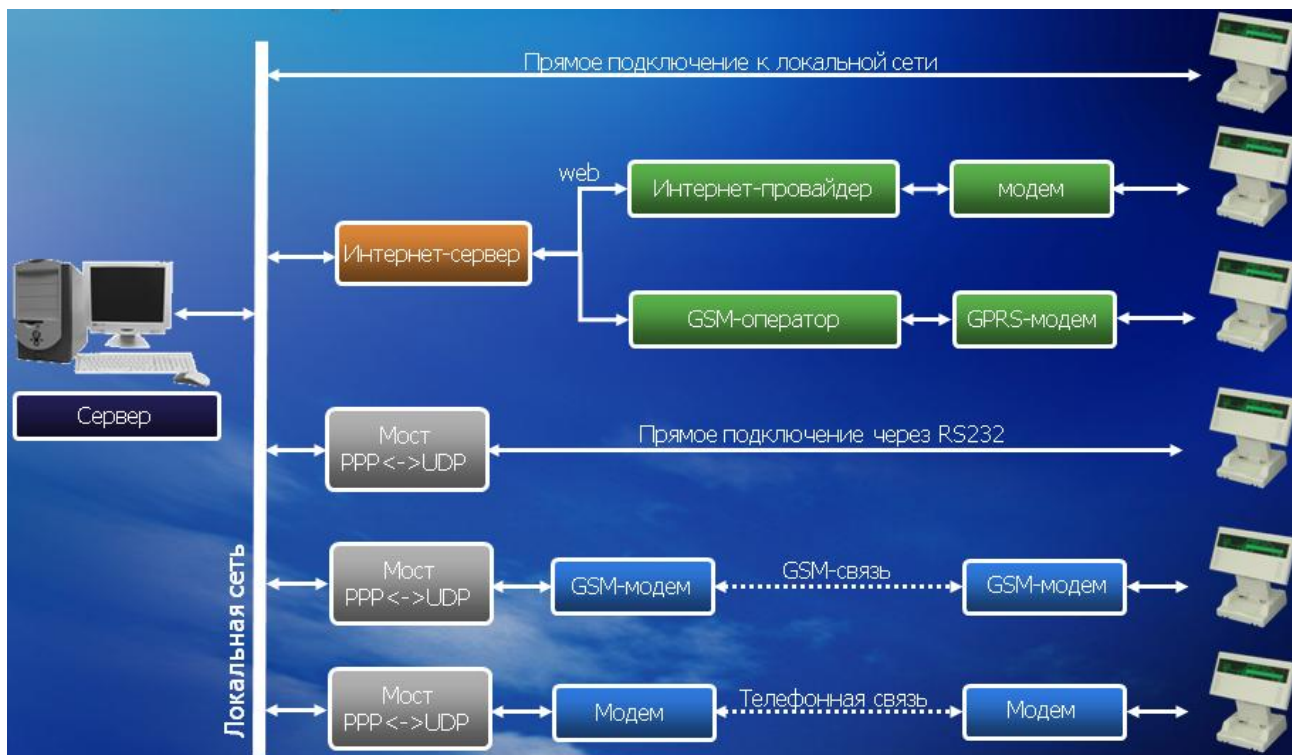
Прямое подключение к локальной сети

web

Интернет-провайдер

модем

Интернет-сервер

GSM-оператор

GPRS-модем

Сервер

Мост PPP<->UDP

Прямое подключение через RS232

Мост PPP<->UDP

GSM-модем

GSM-связь

GSM-модем

Мост PPP<->UDP

Модем

Телефонная связь

Модем

Локальная сеть